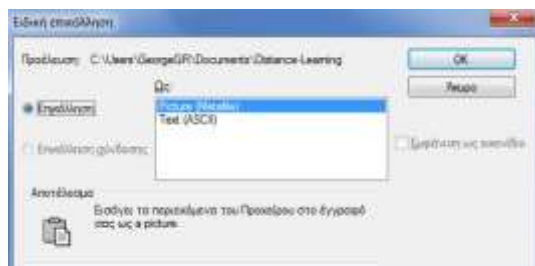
Ειδική επικόλληση

Προέλευση: C:\Users\GeorgeGR\Documents\Distance-Learning

OK

Άκυρο

Ως:

Επικόλληση

Picture (Metafile)

Text (ASCII)

Επικόλληση σύνδεσης:

Εμφάνιση ως εικονίδιο

Αποτέλεσμα

Εισάγει τα περιεχόμενα του Προχείρου στο έγγραφό σας ως a picture.